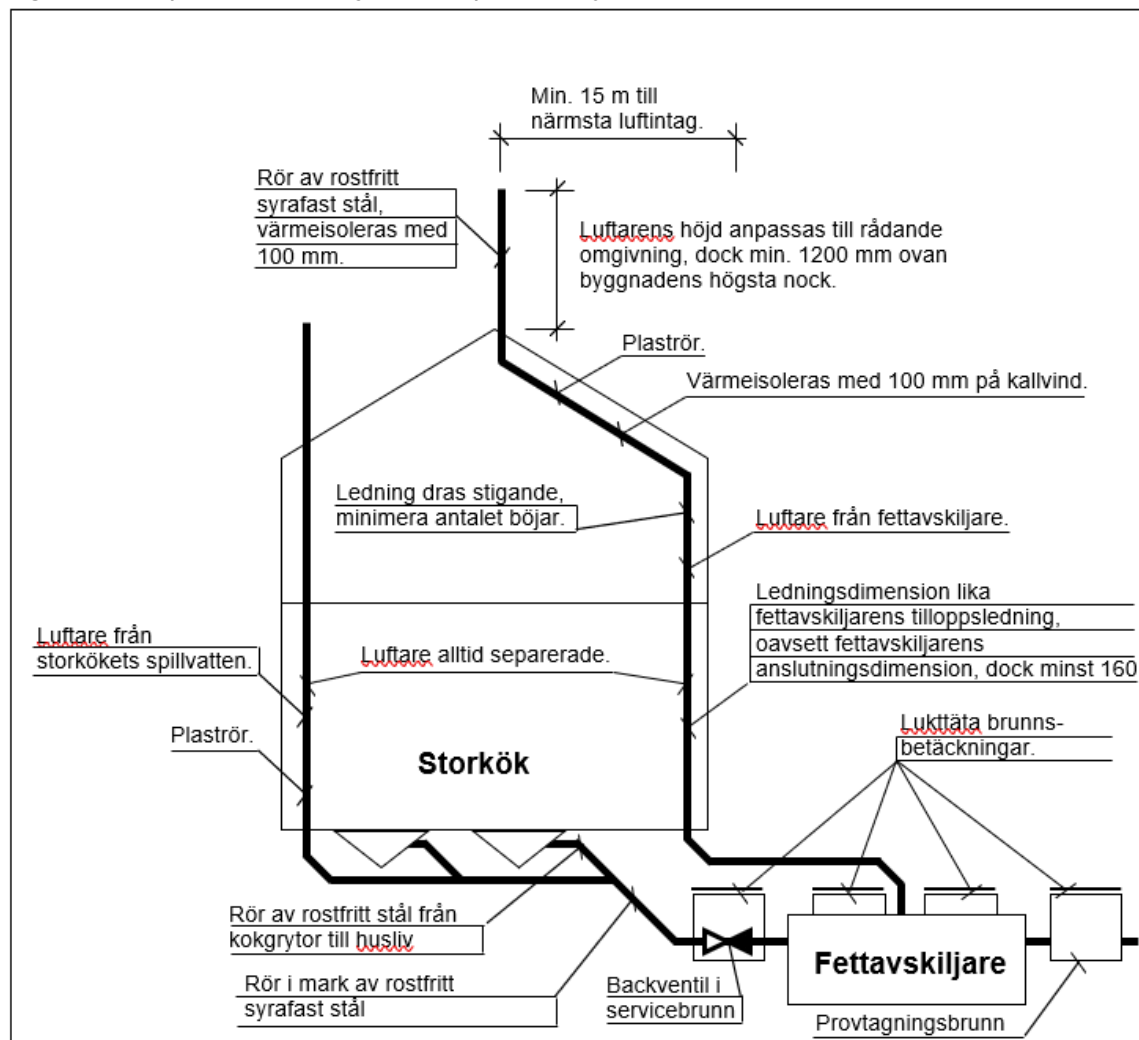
Min. 15 m till närmsta luftintag.

Rör av rostfritt syrafast stål, värmeisoleras med 100 mm.

Luftarens höjd anpassas till rådande omgivning, dock min. 1200 mm ovan byggnadens högsta nock.

Plaströr.

Värmeisoleras med 100 mm på kallvind.

Ledning dras stigande, minimera antalet böjar.

Luftare från fettavskiljare.

Ledningsdimension lika fettavskiljarens tilloppsledning, oavsett fettavskiljarens anslutningsdimension, dock minst 160

Luftare från storkökets spillvatten.

Luftare alltid separerade.

Plaströr.

Storkök

Lukttäta brunnsbetäckningar.

Rör av rostfritt stål från kokgrytor till husliv

Rör i mark av rostfritt syrafast stål

Backventil i servicebrunn

Fettavskiljare

Provtagningsbrunn